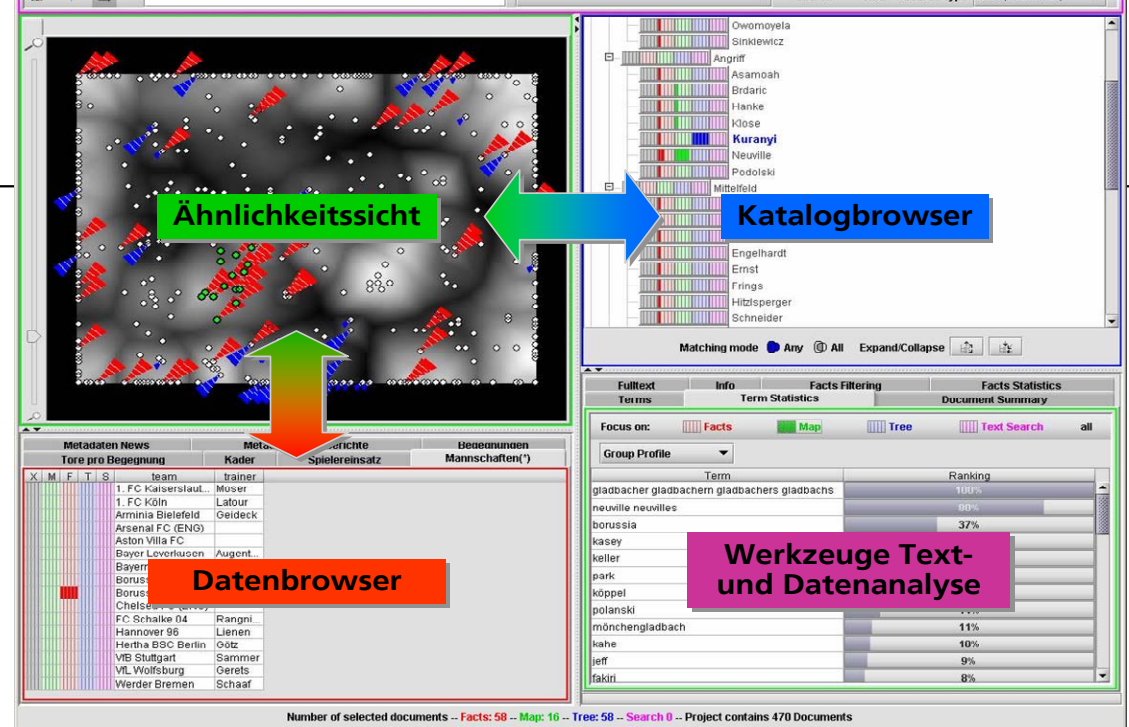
Owomoyela
Sinkiewicz
Angriff
Asamoah
Brdaric
Hanke
Klose
Kuranyi
Neuville
Podolski
Mittelfeld
Engelhardt
Ernst
Frings
Hitzlsperger
Schneider

Ähnlichkeitssicht

Katalogbrowser

Matching mode Any All Expand/Collapse

Fulltext | Info | Facts Filtering | Facts Statistics
Terms | Term Statistics | Document Summary

Focus on: Facts Map Tree Text Search all

Group Profile

| Term | Ranking |
|---|---|
| gladbacher gladbachern gladbachers gladbachs | 100% |
| neuville neuvilles | 80% |
| borussia | 37% |
| kasey | |
| keller | |
| park | |
| köppel | |
| polanski | |
| mönchengladbach | 11% |
| kahe | 10% |
| jeff | 9% |
| fakiri | 8% |

Werkzeuge Text- und Datenanalyse

Metadaten News | Meta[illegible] | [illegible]berichte | Begegnungen
Tore pro Begegnung | Kader | Spielereinsatz | Mannschaften(*)

| X | M | F | T | S | team | trainer |
|---|---|---|---|---|---|---|
| | | | | | 1. FC Kaiserslaut... | Moser |
| | | | | | 1. FC Köln | Latour |
| | | | | | Arminia Bielefeld | Geideck |
| | | | | | Arsenal FC (ENG) | |
| | | | | | Aston Villa FC | |
| | | | | | Bayer Leverkusen | Augent... |
| | | | | | Bayer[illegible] | |
| | | | | | Boruss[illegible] | |
| | | | | | Boruss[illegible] | |
| | | | | | Chelse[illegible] | |
| | | | | | FC Schalke 04 | Rangni... |
| | | | | | Hannover 96 | Lienen |
| | | | | | Hertha BSC Berlin | Götz |
| | | | | | VfB Stuttgart | Sammer |
| | | | | | VfL Wolfsburg | Gerets |
| | | | | | Werder Bremen | Schaaf |

Datenbrowser

Number of selected documents -- Facts: 58 -- Map: 16 -- Tree: 58 -- Search 0 -- Project contains 470 Documents